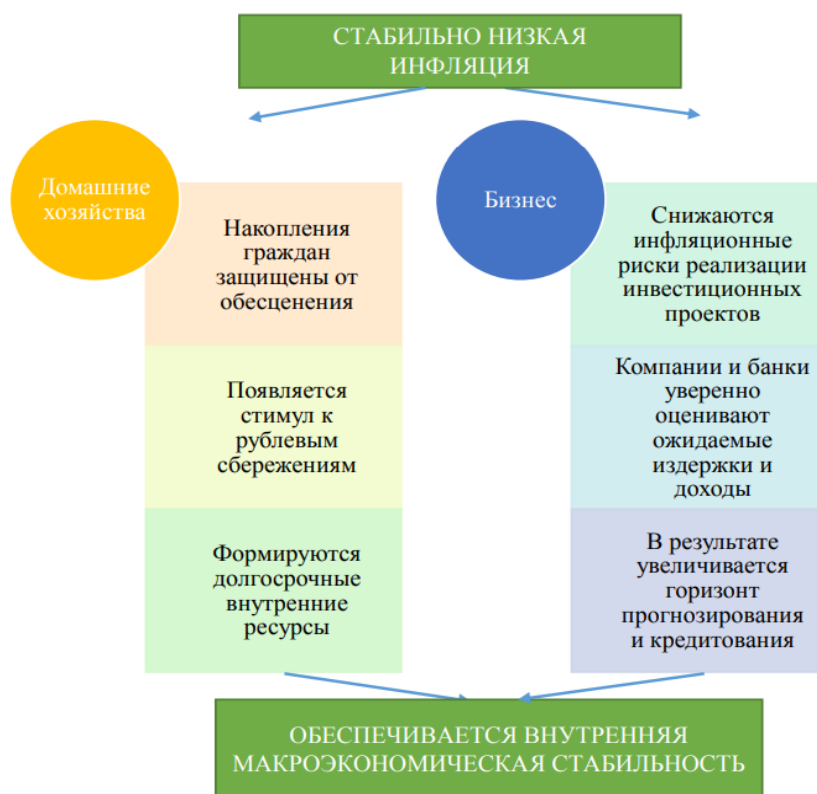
СТАБИЛЬНО НИЗКАЯ ИНФЛЯЦИЯ

Домашние хозяйства

Накопления граждан защищены от обесценения

Появляется стимул к рублевым сбережениям

Формируются долгосрочные внутренние ресурсы

Бизнес

Снижаются инфляционные риски реализации инвестиционных проектов

Компании и банки уверенно оценивают ожидаемые издержки и доходы

В результате увеличивается горизонт прогнозирования и кредитования

ОБЕСПЕЧИВАЕТСЯ ВНУТРЕННЯЯ МАКРОЭКОНОМИЧЕСКАЯ СТАБИЛЬНОСТЬ